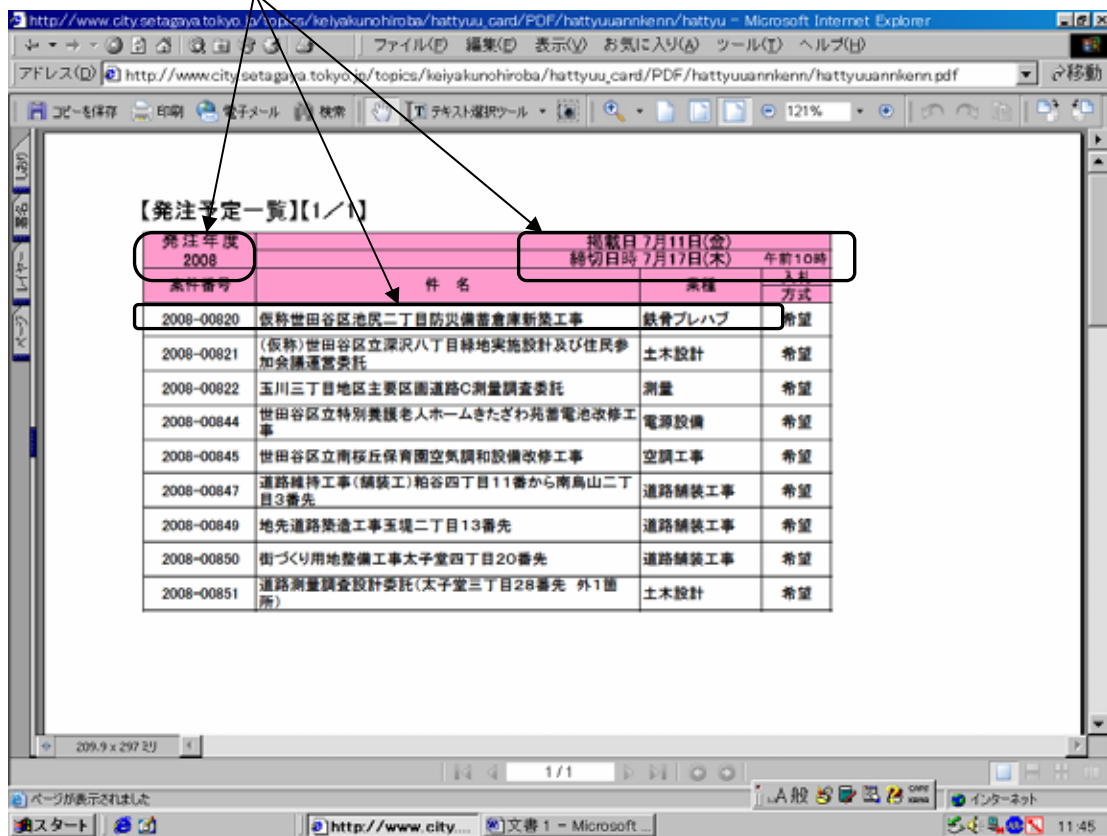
http://www.city.setagaya.tokyo.jp/topics/keiyakunohiroba/hattyuu_card/PDF/hattyuuannkenn/hattyu - Microsoft Internet Explorer

ファイル(F) 編集(E) 表示(V) お気に入り(A) ツール(T) ヘルプ(H)

アドレス(D) http://www.city.setagaya.tokyo.jp/topics/keiyakunohiroba/hattyuu_card/PDF/hattyuuannkenn/hattyuuannkenn.pdf 移動

コピーを保存 印刷 電子メール 検索 テキスト選択ツール 121%

しおり 署名 レイヤー ページ

【発注予定一覧】【1／1】

| 発注年度 2008 | 掲載日 7月11日(金) 締切日時 7月17日(木) 午前10時 | | |
|---|---|---|---|
| 案件番号 | 件名 | 業種 | 入札方式 |
| 2008-00820 | 仮称世田谷区池尻二丁目防災備蓄倉庫新築工事 | 鉄骨プレハブ | 希望 |
| 2008-00821 | (仮称)世田谷区立深沢八丁目緑地実施設計及び住民参加会議運営委託 | 土木設計 | 希望 |
| 2008-00822 | 玉川三丁目地区主要区画道路C測量調査委託 | 測量 | 希望 |
| 2008-00844 | 世田谷区立特別養護老人ホームきたざわ苑蓄電池改修工事 | 電源設備 | 希望 |
| 2008-00845 | 世田谷区立南桜丘保育園空気調和設備改修工事 | 空調工事 | 希望 |
| 2008-00847 | 道路維持工事(舗装工)粕谷四丁目11番から南烏山二丁目3番先 | 道路舗装工事 | 希望 |
| 2008-00849 | 地先道路築造工事玉堤二丁目13番先 | 道路舗装工事 | 希望 |
| 2008-00850 | 街づくり用地整備工事太子堂四丁目20番先 | 道路舗装工事 | 希望 |
| 2008-00851 | 道路測量調査設計委託(太子堂三丁目28番先 外1箇所) | 土木設計 | 希望 |

209.9 x 297 ミリ

1/1

ページが表示されました

インターネット

スタート http://www.city.... 文書 1 - Microsoft ... 11:45